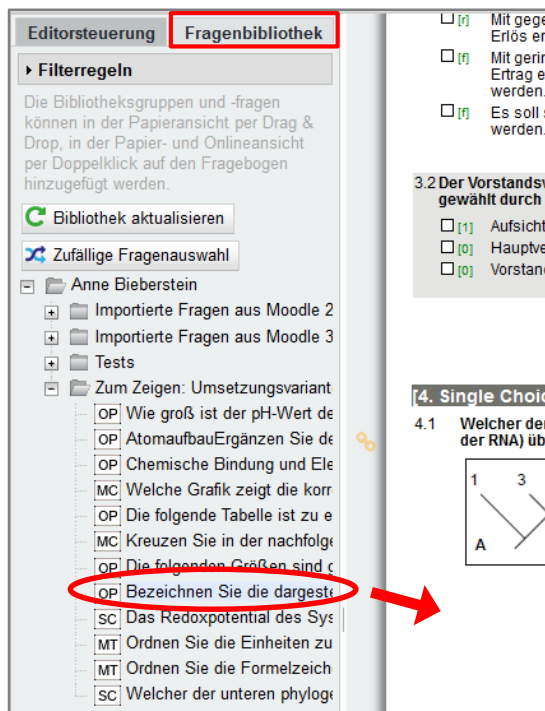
Editorsteuerung | Fragenbibliothek

▸ Filterregeln

Die Bibliotheksgruppen und -fragen können in der Papieransicht per Drag & Drop, in der Papier- und Onlineansicht per Doppelklick auf den Fragebogen hinzugefügt werden.

Bibliothek aktualisieren

Zufällige Fragenauswahl

Anne Bieberstein
Importierte Fragen aus Moodle 2
Importierte Fragen aus Moodle 3
Tests
Zum Zeigen: Umsetzungsvariant
OP Wie groß ist der pH-Wert de
OP AtomaufbauErgänzen Sie de
OP Chemische Bindung und Ele
MC Welche Grafik zeigt die korr
OP Die folgende Tabelle ist zu e
MC Kreuzen Sie in der nachfolge
OP Die folgenden Größen sind g
OP Bezeichnen Sie die dargeste
SC Das Redoxpotential des Sys
MT Ordnen Sie die Einheiten zu
MT Ordnen Sie die Formelzeich
SC Welcher der unteren phyloge

[f] Mit gege Erlös er
[f] Mit gerin Ertrag e werden.
[f] Es soll s werden.

3.2 Der Vorstandsv gewählt durch
[1] Aufsicht
[0] Hauptve
[0] Vorstand

[4. Single Choic
4.1 Welcher der der RNA) üb

1 3
A